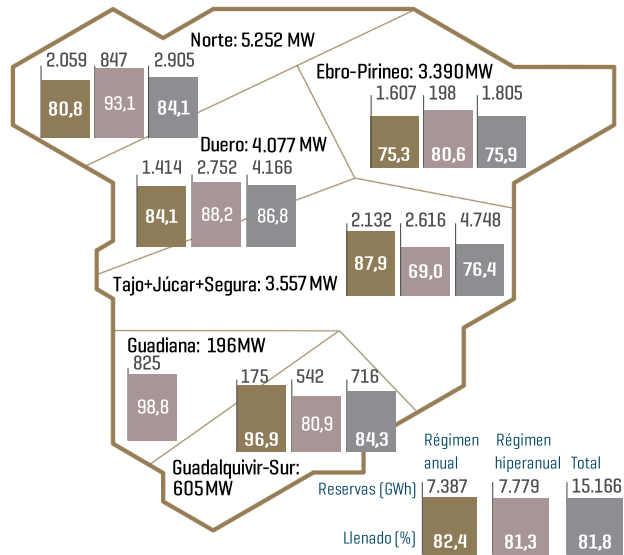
Norte: 5.252 MW

2.059 847 2.905

80,8 93,1 84,1

Ebro-Pirineo: 3.390 MW

1.607 198 1.805

75,3 80,6 75,9

Duero: 4.077 MW

1.414 2.752 4.166

84,1 88,2 86,8

2.132 2.616 4.748

87,9 69,0 76,4

Tajo+Júcar+Segura: 3.557 MW

Guadiana: 196 MW

825

98,8

175 542 716

96,9 80,9 84,3

Guadalquivir-Sur: 605 MW

Régimen anual

Régimen hiperanual

Total

Reservas (GWh) 7.387 7.779 15.166

Llenado (%) 82,4 81,3 81,8